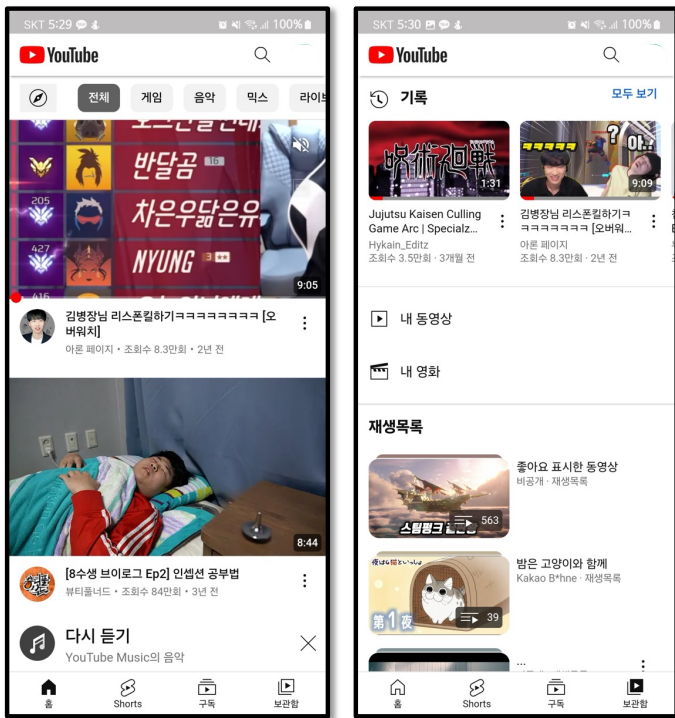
SKT 5:29
100%
YouTube
전체
게임
음악
믹스
라이브
반달곰
16
차은우닮은유
NYUNG
205
427
415
9:05
김병장님 리스폰킬하기ㅋㅋㅋㅋㅋㅋㅋㅋㅋ [오버워치]
아론 페이지 • 조회수 8.3만회 • 2년 전
8:44
[8수생 브이로그 Ep2] 인셉션 공부법
뷰티풀너드 • 조회수 84만회 • 3년 전
다시 듣기
YouTube Music의 음악
홈
Shorts
구독
보관함

SKT 5:30
100%
YouTube
기록
모두 보기
1:31
9:09
Jujutsu Kaisen Culling Game Arc | Specialz...
Hykain_Editz
조회수 3.5만회 • 3개월 전
김병장님 리스폰킬하기ㅋㅋㅋㅋㅋㅋㅋ [오버워...
아론 페이지
조회수 8.3만회 • 2년 전
내 동영상
내 영화
재생목록
563
좋아요 표시한 동영상
비공개 • 재생목록
39
밤은 고양이와 함께
Kakao B*hne • 재생목록
...
홈
Shorts
구독
보관함